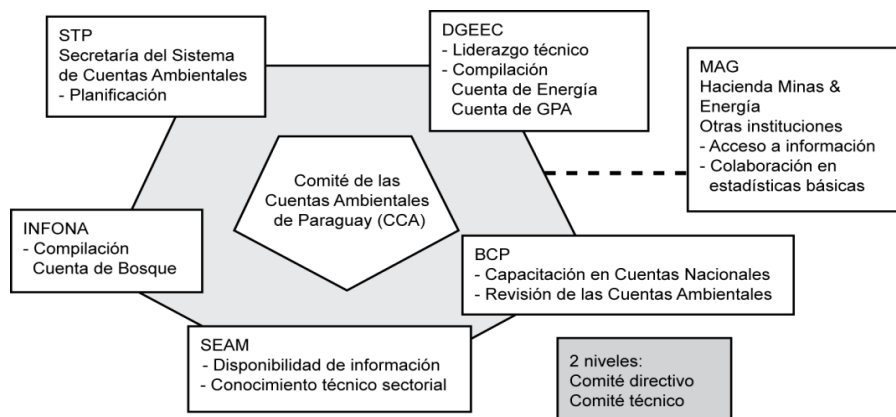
STP
Secretaría del Sistema de Cuentas Ambientales
- Planificación

DGEEC
- Liderazgo técnico
- Compilación
Cuenta de Energía
Cuenta de GPA

MAG
Hacienda Minas & Energía
Otras instituciones
- Acceso a información
- Colaboración en estadísticas básicas

Comité de las Cuentas Ambientales de Paraguay (CCA)

INFONA
- Compilación
Cuenta de Bosque

BCP
- Capacitación en Cuentas Nacionales
- Revisión de las Cuentas Ambientales

SEAM
- Disponibilidad de información
- Conocimiento técnico sectorial

2 niveles:
Comité directivo
Comité técnico